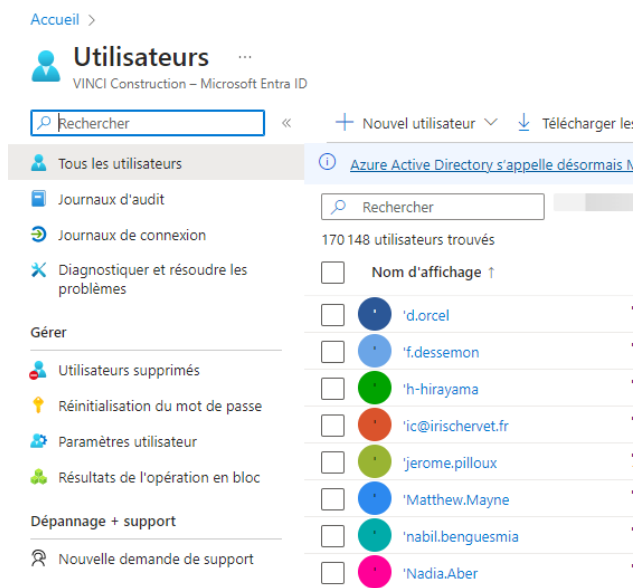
Accueil >

Utilisateurs ···
VINCI Construction – Microsoft Entra ID

Rechercher «

Tous les utilisateurs

Journaux d'audit

Journaux de connexion

Diagnostiquer et résoudre les problèmes

Gérer

Utilisateurs supprimés

Réinitialisation du mot de passe

Paramètres utilisateur

Résultats de l'opération en bloc

Dépannage + support

Nouvelle demande de support

+ Nouvel utilisateur ∨ Télécharger les

Azure Active Directory s'appelle désormais M

Rechercher

170 148 utilisateurs trouvés

Nom d'affichage ↑

'd.orcel

'f.dessemon

'h-hirayama

'ic@irischervet.fr

'jerome.pilloux

'Matthew.Mayne

'nabil.benguesmia

'Nadia.Aber